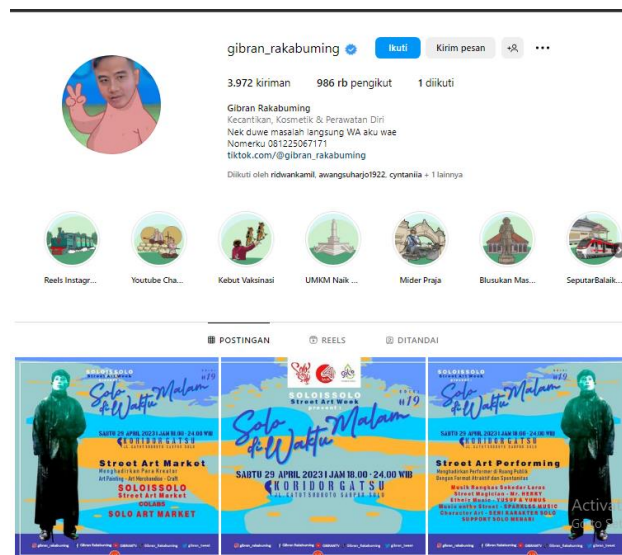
gibran_rakabuming

Ikuti

Kirim pesan

3.972 kiriman 986 rb pengikut 1 diikuti

Gibran Rakabuming
Kecantikan, Kosmetik & Perawatan Diri
Nek duwe masalah langsung WA aku wae
Nomerku 081225067171
tiktok.com/@gibran_rakabuming

Diikuti oleh ridwankamil, awangsuharjo1922, cyntaniia + 1 lainnya

Reels Instagr...

Youtube Cha...

Kebut Vaksinasi

UMKM Naik ...

Mider Praja

Blusukan Mas...

SeputarBalaik...

POSTINGAN

REELS

DITANDAI

SOLOISSOLO Street Art Week

Solo di Waktu Malam

SABTU 29 APRIL 2023 | JAM 18.00 - 24.00 WIB

KORIDOR GATSU

Street Art Market

Menghadirkan Para Kreator

Art Painting - Art Merchandise - Craft

SOLOISSOLO Street Art Market COLABS SOLO ART MARKET

SOLOISSOLO Street Art Week presents

Solo di Waktu Malam

SABTU 29 APRIL 2023 | JAM 18.00 - 24.00 WIB

KORIDOR GATSU

SOLOISSOLO Street Art Week

Solo di Waktu Malam

SABTU 29 APRIL 2023 | JAM 18.00 - 24.00 WIB

KORIDOR GATSU

Street Art Performing

Menghadirkan Performer di Ruang Publik

Dengan Format Atraktif dan Spontanitas

Music Bangkok Sekolah Lorus

Street Magician - Mr. HENRY

Ethnic Music - YUSUF & YUNUS

Music on the Street - SPARKLES MUSIC

Character Art - SENI KARAKTER SOLO

SUPPORT SOLO MENARI

Activa
Go to S